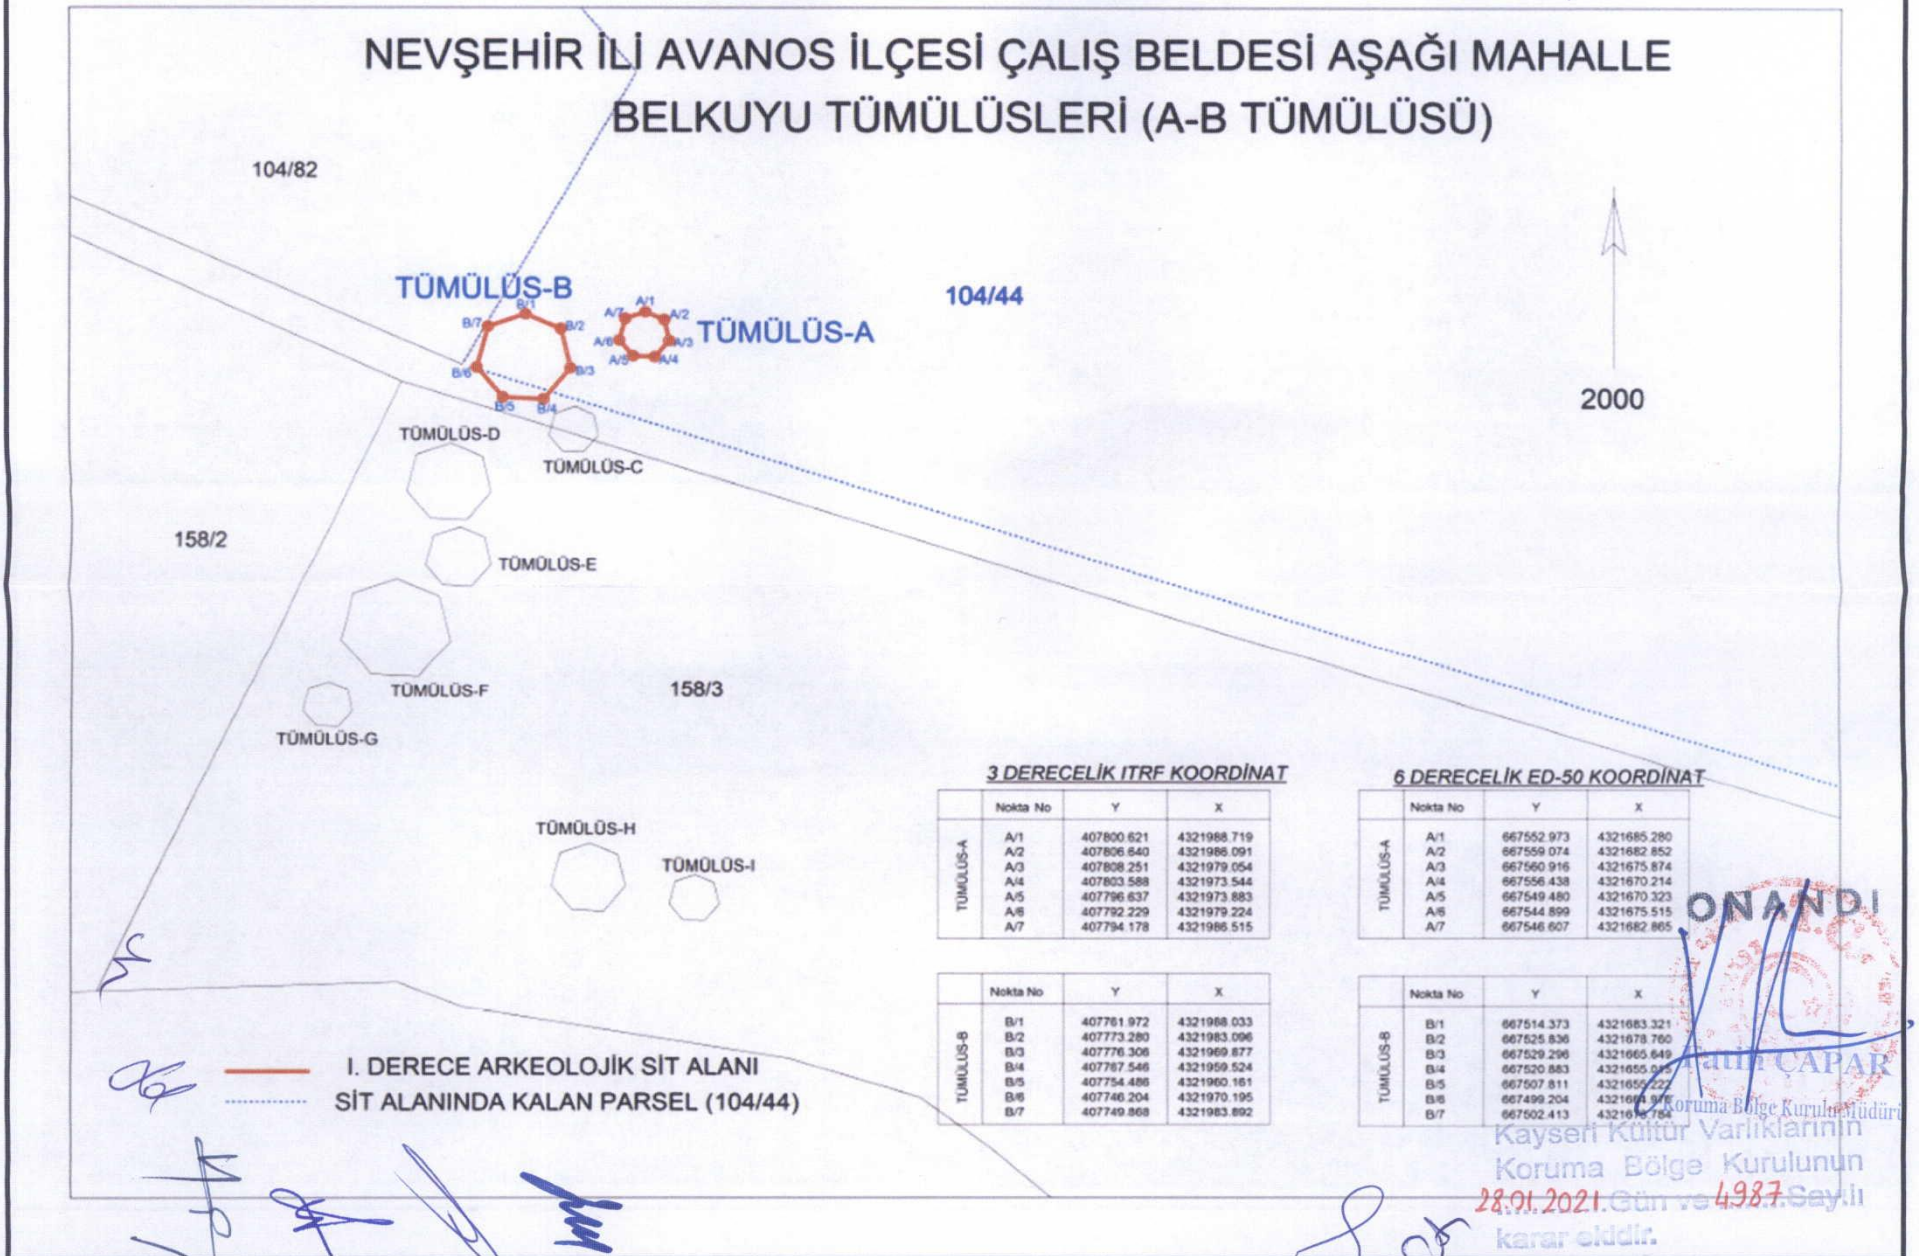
NEVŞEHİR İLİ AVANOS İLÇESİ ÇALIŞ BELDESİ AŞAĞI MAHALLE BELKUYU TÜMÜLÜSLERİ (A-B TÜMÜLÜSÜ)

104/82

TÜMÜLÜS-B

B/1 B/2 B/3 B/4 B/5 B/6 B/7

A/1 A/2 A/3 A/4 A/5 A/6 A/7

TÜMÜLÜS-A

104/44

2000

TÜMÜLÜS-D

TÜMÜLÜS-C

158/2

TÜMÜLÜS-E

TÜMÜLÜS-F

158/3

TÜMÜLÜS-G

TÜMÜLÜS-H

TÜMÜLÜS-I

3 DERECELİK ITRF KOORDİNAT

| | Nokta No | Y | X |
|---|---|---|---|
| TÜMÜLÜS-A | A/1 | 407800.621 | 4321988.719 |
| | A/2 | 407806.640 | 4321986.091 |
| | A/3 | 407808.251 | 4321979.054 |
| | A/4 | 407803.588 | 4321973.544 |
| | A/5 | 407796.637 | 4321973.883 |
| | A/6 | 407792.229 | 4321979.224 |
| | A/7 | 407794.178 | 4321986.515 |

| | Nokta No | Y | X |
|---|---|---|---|
| TÜMÜLÜS-B | B/1 | 407761.972 | 4321988.033 |
| | B/2 | 407773.280 | 4321983.096 |
| | B/3 | 407776.306 | 4321969.877 |
| | B/4 | 407767.546 | 4321959.524 |
| | B/5 | 407754.486 | 4321960.161 |
| | B/6 | 407746.204 | 4321970.195 |
| | B/7 | 407749.868 | 4321983.892 |

6 DERECELİK ED-50 KOORDİNAT

| | Nokta No | Y | X |
|---|---|---|---|
| TÜMÜLÜS-A | A/1 | 667552.973 | 4321685.280 |
| | A/2 | 667559.074 | 4321682.852 |
| | A/3 | 667560.916 | 4321675.874 |
| | A/4 | 667556.438 | 4321670.214 |
| | A/5 | 667549.480 | 4321670.323 |
| | A/6 | 667544.899 | 4321675.515 |
| | A/7 | 667546.607 | 4321682.865 |

| | Nokta No | Y | X |
|---|---|---|---|
| TÜMÜLÜS-B | B/1 | 667514.373 | 4321683.321 |
| | B/2 | 667525.836 | 4321678.760 |
| | B/3 | 667529.296 | 4321665.649 |
| | B/4 | 667520.883 | 4321655.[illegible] |
| | B/5 | 667507.811 | 4321655.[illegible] |
| | B/6 | 667499.204 | 43216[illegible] |
| | B/7 | 667502.413 | 43216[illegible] |

I. DERECE ARKEOLOJİK SİT ALANI

SİT ALANINDA KALAN PARSEL (104/44)

ONANDI

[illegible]atih ÇAPAR

Koruma Bölge Kurulu Müdürü

Kayseri Kültür Varlıklarını Koruma Bölge Kurulunun 28.01.2021 Gün ve 4987 Sayılı kararı ekidir.